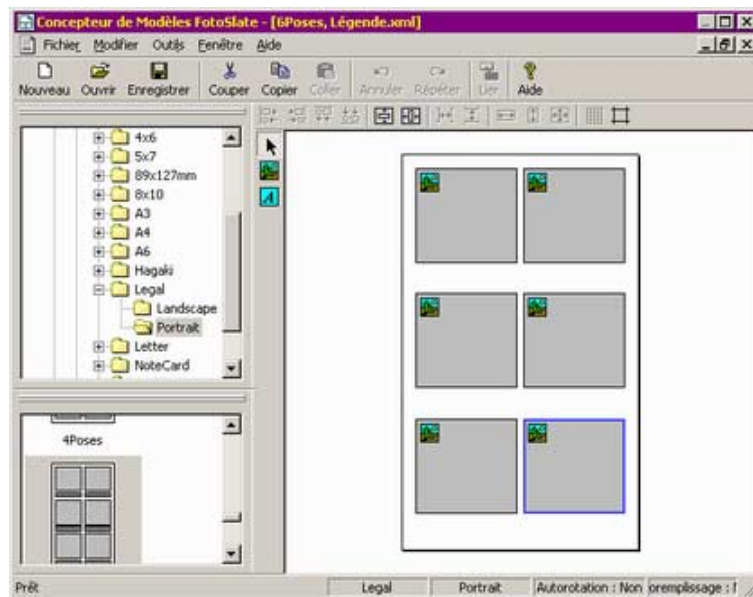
Concepteur de Modèles FotoSlate - [6Poses, Légende.xml]

Fichier Modifier Outils Fenêtre Aide

Nouveau Ouvrir Enregistrer Couper Copier Coller Annuler Répéter Lier Aide

4x6
5x7
89x127mm
8x10
A3
A4
A6
Hagaki
Legal
Landscape
Portrait
Letter
NoteCard

4Poses

Prêt | Legal | Portrait | Autorotation : Non | oremplissage : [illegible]